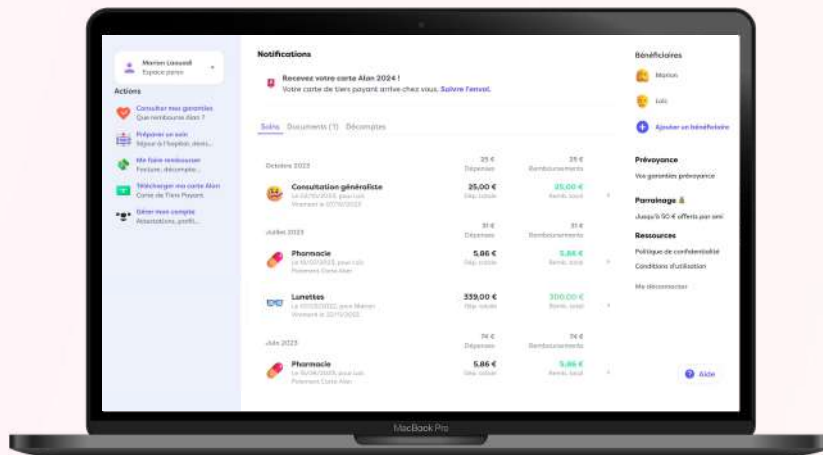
Marion Lassaud
Espace perso

Actions

Consulter mes garanties
Que rembourse Alan ?

Préparer un soin
Séjour à l'hôpital, dents...

Me faire rembourser
Facture, décompte...

Télécharger ma carte Alan
Carte de Tiers Payant

Gérer mon compte
Attestations, profil...

Notifications

Recevez votre carte Alan 2024 !
Votre carte de tiers payant arrive chez vous. Suivre l'envoi.

Soins Documents (1) Décomptes

Octobre 2023 | 25 € Dépensés | 25 € Remboursements
Consultation généraliste | 25,00 € | 25,00 €
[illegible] | Dép. totale | Remb. total

Juillet 2023 | 31 € Dépensés | 31 € Remboursements
Pharmacie | 5,86 € | 5,86 €
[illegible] Paiement Carte Alan | Dép. totale | Remb. total

Lunettes | 339,00 € | 300,00 €
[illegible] | Dép. totale | Remb. total

Juin 2023 | 74 € Dépensés | 74 € Remboursements
Pharmacie | 5,86 € | 5,86 €
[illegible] Paiement Carte Alan | Dép. totale | Remb. total

Bénéficiaires
Marion
Loïc
Ajouter un bénéficiaire

Prévoyance
Vos garanties prévoyance

Parrainage
Jusqu'à 90 € offerts par ami

Ressources
Politique de confidentialité
Conditions d'utilisation

Me déconnecter

Aide

MacBook Pro